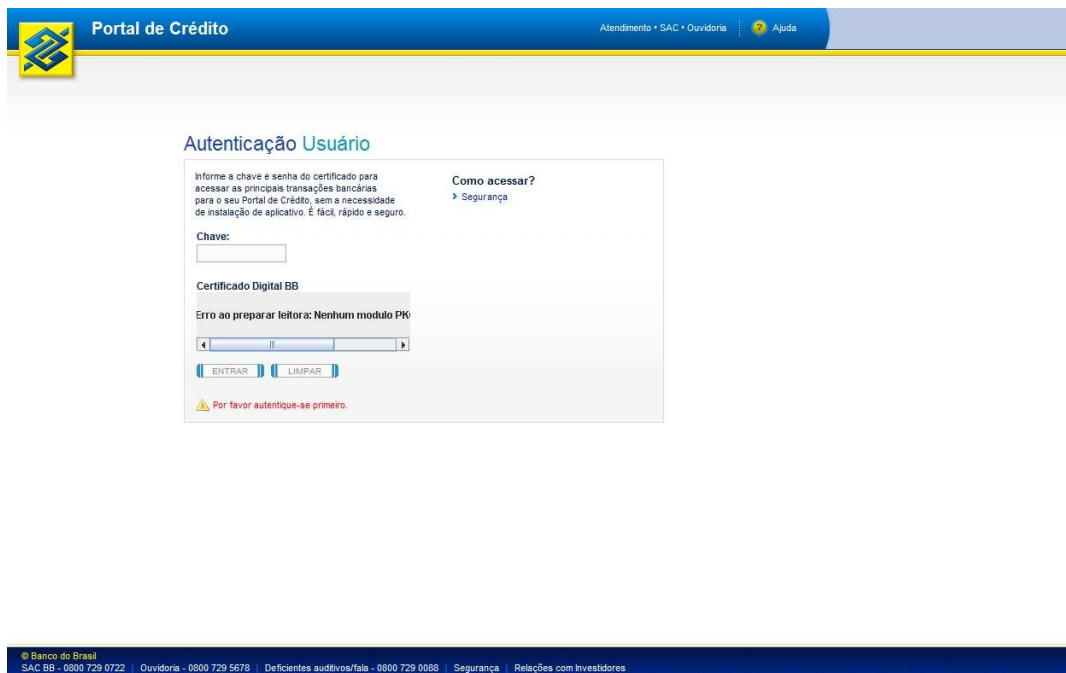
Portal de Crédito

Atendimento • SAC • Ouvidoria | Ajuda

Autenticação Usuário

Informe a chave e senha do certificado para acessar as principais transações bancárias para o seu Portal de Crédito, sem a necessidade de instalação de aplicativo. É fácil, rápido e seguro.

Chave:

Certificado Digital BB

Erro ao preparar leitora: Nenhum modulo PK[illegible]

ENTRAR LIMPAR

Por favor autentique-se primeiro.

Como acessar?

› Segurança

© Banco do Brasil
SAC BB - 0800 729 0722 | Ouvidoria - 0800 729 5678 | Deficientes auditivos/fala - 0800 729 0088 | Segurança | Relações com Investidores